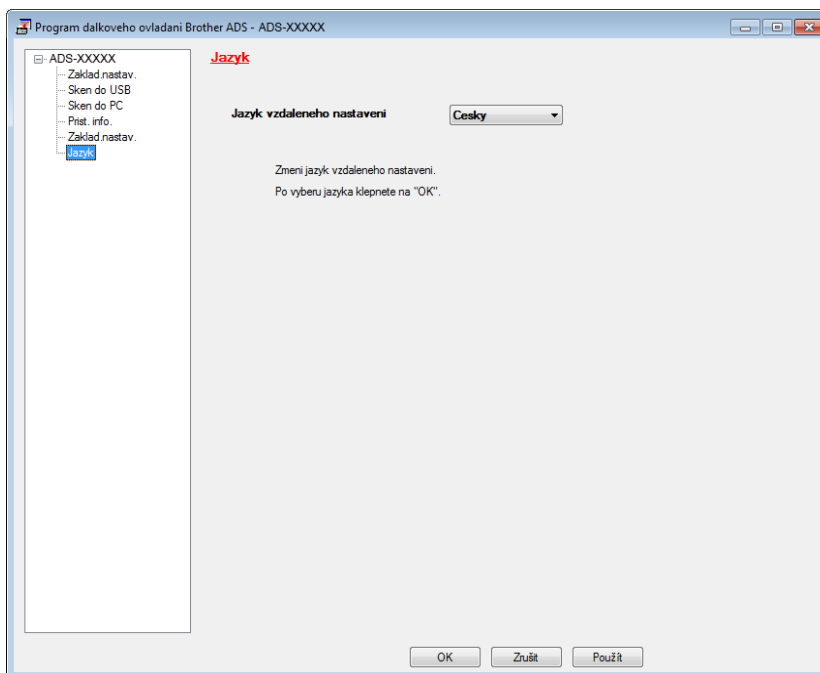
Program dalkoveho ovladani Brother ADS - ADS-XXXXX

ADS-XXXXX
Zaklad.nastav.
Sken do USB
Sken do PC
Prist. info.
Zaklad.nastav.
Jazyk

Jazyk

Jazyk vzdaleneho nastaveni
Cesky

Zmeni jazyk vzdaleneho nastaveni.
Po vyberu jazyka klepnete na "OK".

OK
Zrušit
Použít